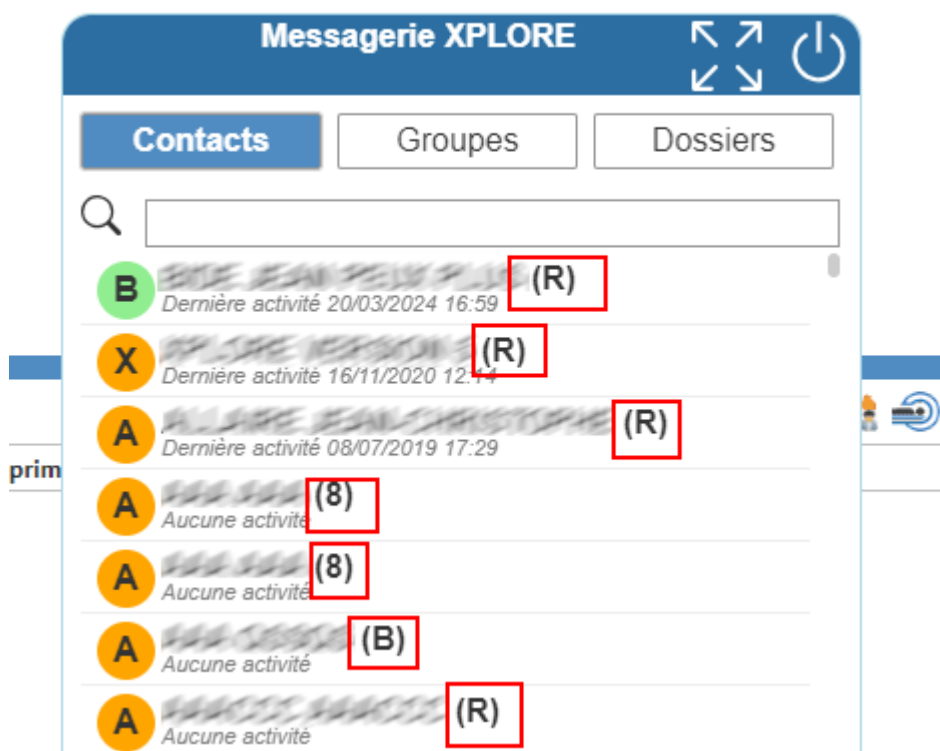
Messagerie XPLORE

Contacts
Groupes
Dossiers

B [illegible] (R)
Dernière activité 20/03/2024 16:59

X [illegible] (R)
Dernière activité 16/11/2020 12:14

A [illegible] (R)
Dernière activité 08/07/2019 17:29

A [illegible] (8)
Aucune activité

A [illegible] (8)
Aucune activité

A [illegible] (B)
Aucune activité

A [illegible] (R)
Aucune activité

prim